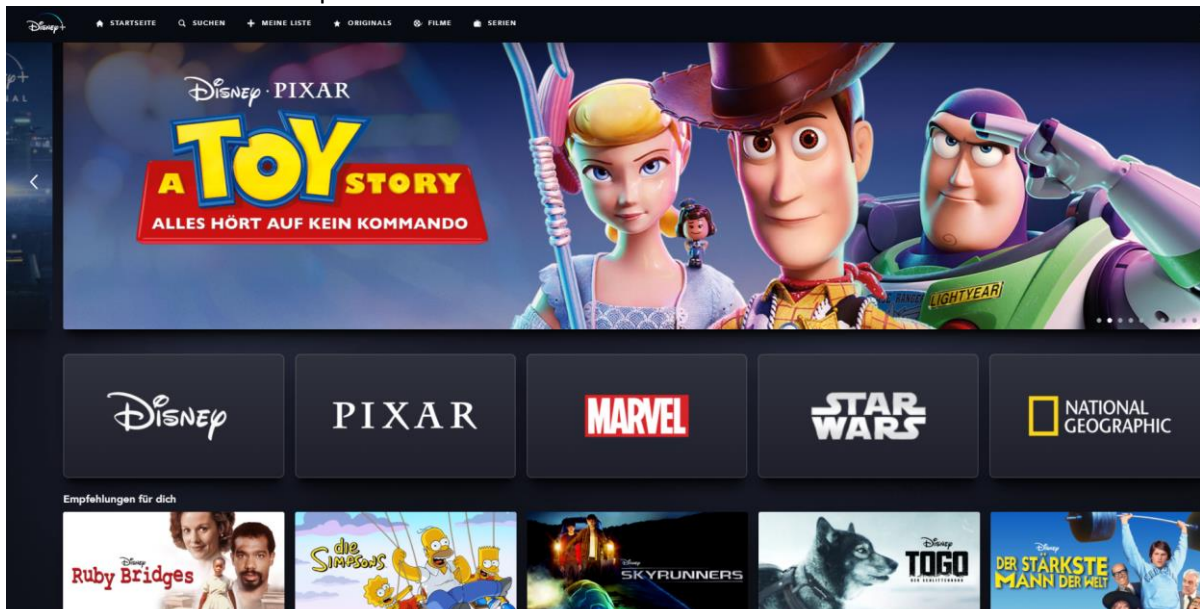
Disney+ STARTSEITE SUCHEN MEINE LISTE ORIGINALS FILME SERIEN

Disney · PIXAR
A TOY STORY
ALLES HÖRT AUF KEIN KOMMANDO

LIGHTYEAR

Disney
PIXAR
MARVEL
STAR WARS
NATIONAL GEOGRAPHIC

Empfehlungen für dich

Disney Ruby Bridges
die Simpsons
Disney SKYRUNNERS
Disney TOGO
Disney DER STÄRKSTE MANN DER WELT